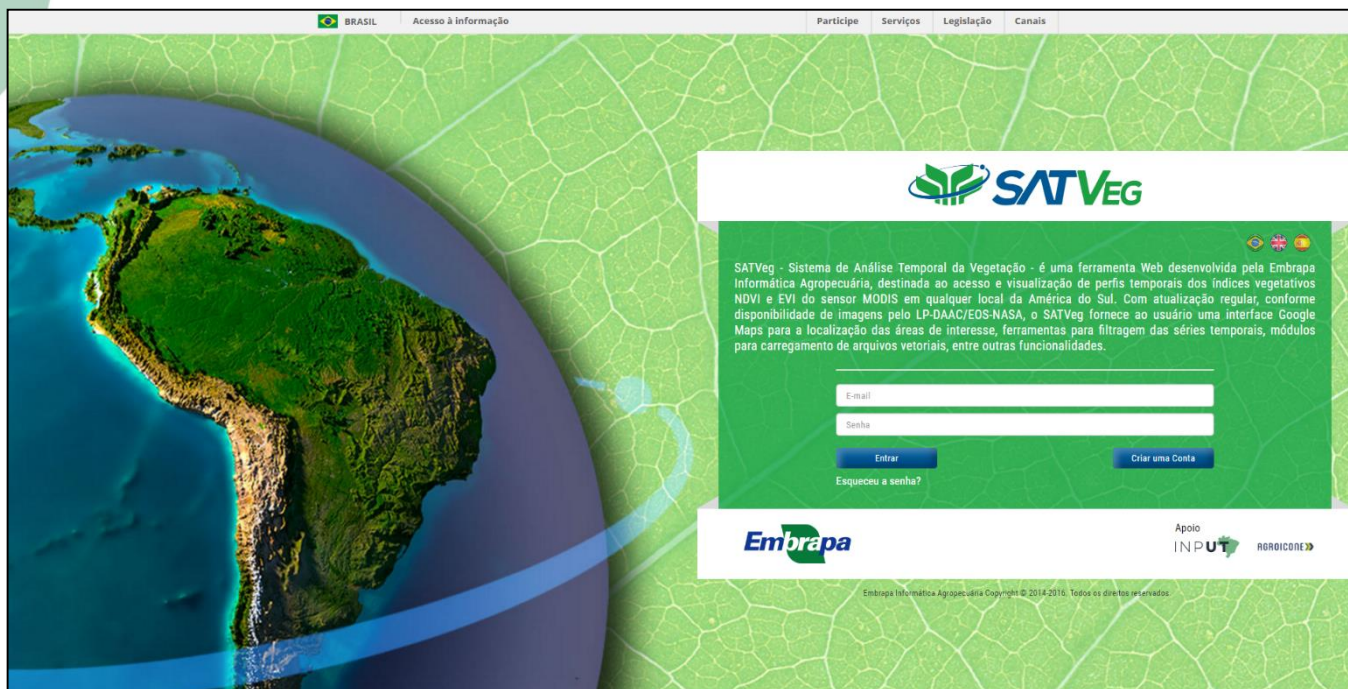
BRASIL Acesso à informação

Participe Serviços Legislação Canais

SATVEG

SATVeg - Sistema de Análise Temporal da Vegetação - é uma ferramenta Web desenvolvida pela Embrapa Informática Agropecuária, destinada ao acesso e visualização de perfis temporais dos índices vegetativos NDVI e EVI do sensor MODIS em qualquer local da América do Sul. Com atualização regular, conforme disponibilidade de imagens pelo LP-DAAC/EOS-NASA, o SATVeg fornece ao usuário uma interface Google Maps para a localização das áreas de interesse, ferramentas para filtragem das séries temporais, módulos para carregamento de arquivos vetoriais, entre outras funcionalidades.

E-mail

Senha

Entrar

Criar uma Conta

Esqueceu a senha?

Embrapa

Apoio

INPUT

AGROICONE

Embrapa Informática Agropecuária Copyright © 2014-2016. Todos os direitos reservados.